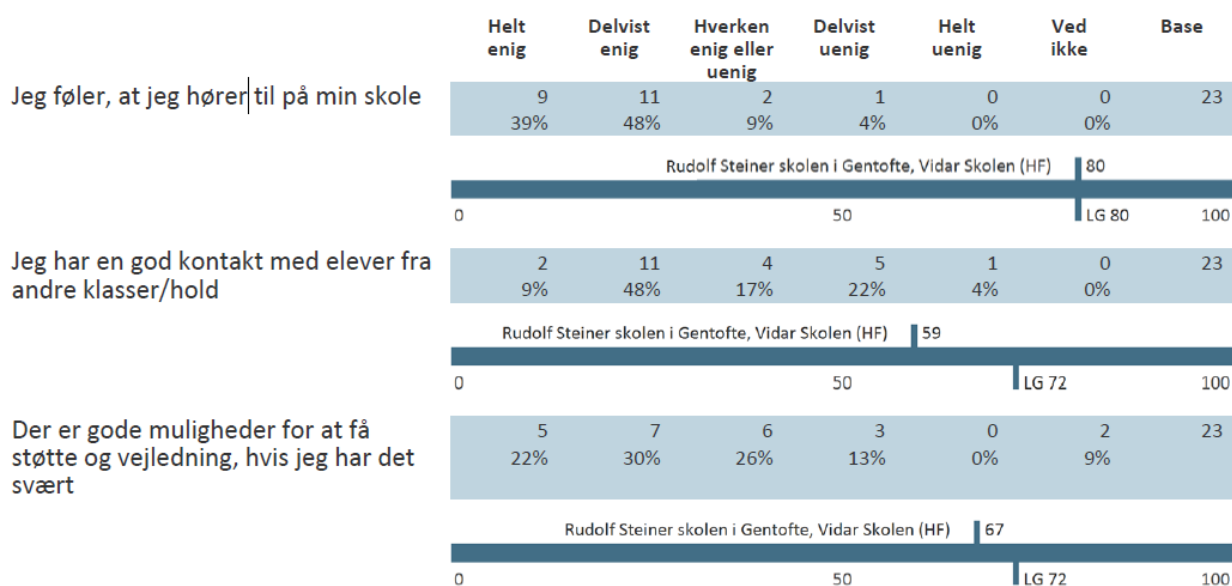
| | Helt enig | Delvist enig | Hverken enig eller uenig | Delvist uenig | Helt uenig | Ved ikke | Base |
|---|---|---|---|---|---|---|---|
| Jeg føler, at jeg hører til på min skole | 9<br>39% | 11<br>48% | 2<br>9% | 1<br>4% | 0<br>0% | 0<br>0% | 23 |

Rudolf Steiner skolen i Gentofte, Vidar Skolen (HF) 80

0 50 LG 80 100

| | | | | | | | |
|---|---|---|---|---|---|---|---|
| Jeg har en god kontakt med elever fra andre klasser/hold | 2<br>9% | 11<br>48% | 4<br>17% | 5<br>22% | 1<br>4% | 0<br>0% | 23 |

Rudolf Steiner skolen i Gentofte, Vidar Skolen (HF) 59

0 50 LG 72 100

| | | | | | | | |
|---|---|---|---|---|---|---|---|
| Der er gode muligheder for at få støtte og vejledning, hvis jeg har det svært | 5<br>22% | 7<br>30% | 6<br>26% | 3<br>13% | 0<br>0% | 2<br>9% | 23 |

Rudolf Steiner skolen i Gentofte, Vidar Skolen (HF) 67

0 50 LG 72 100